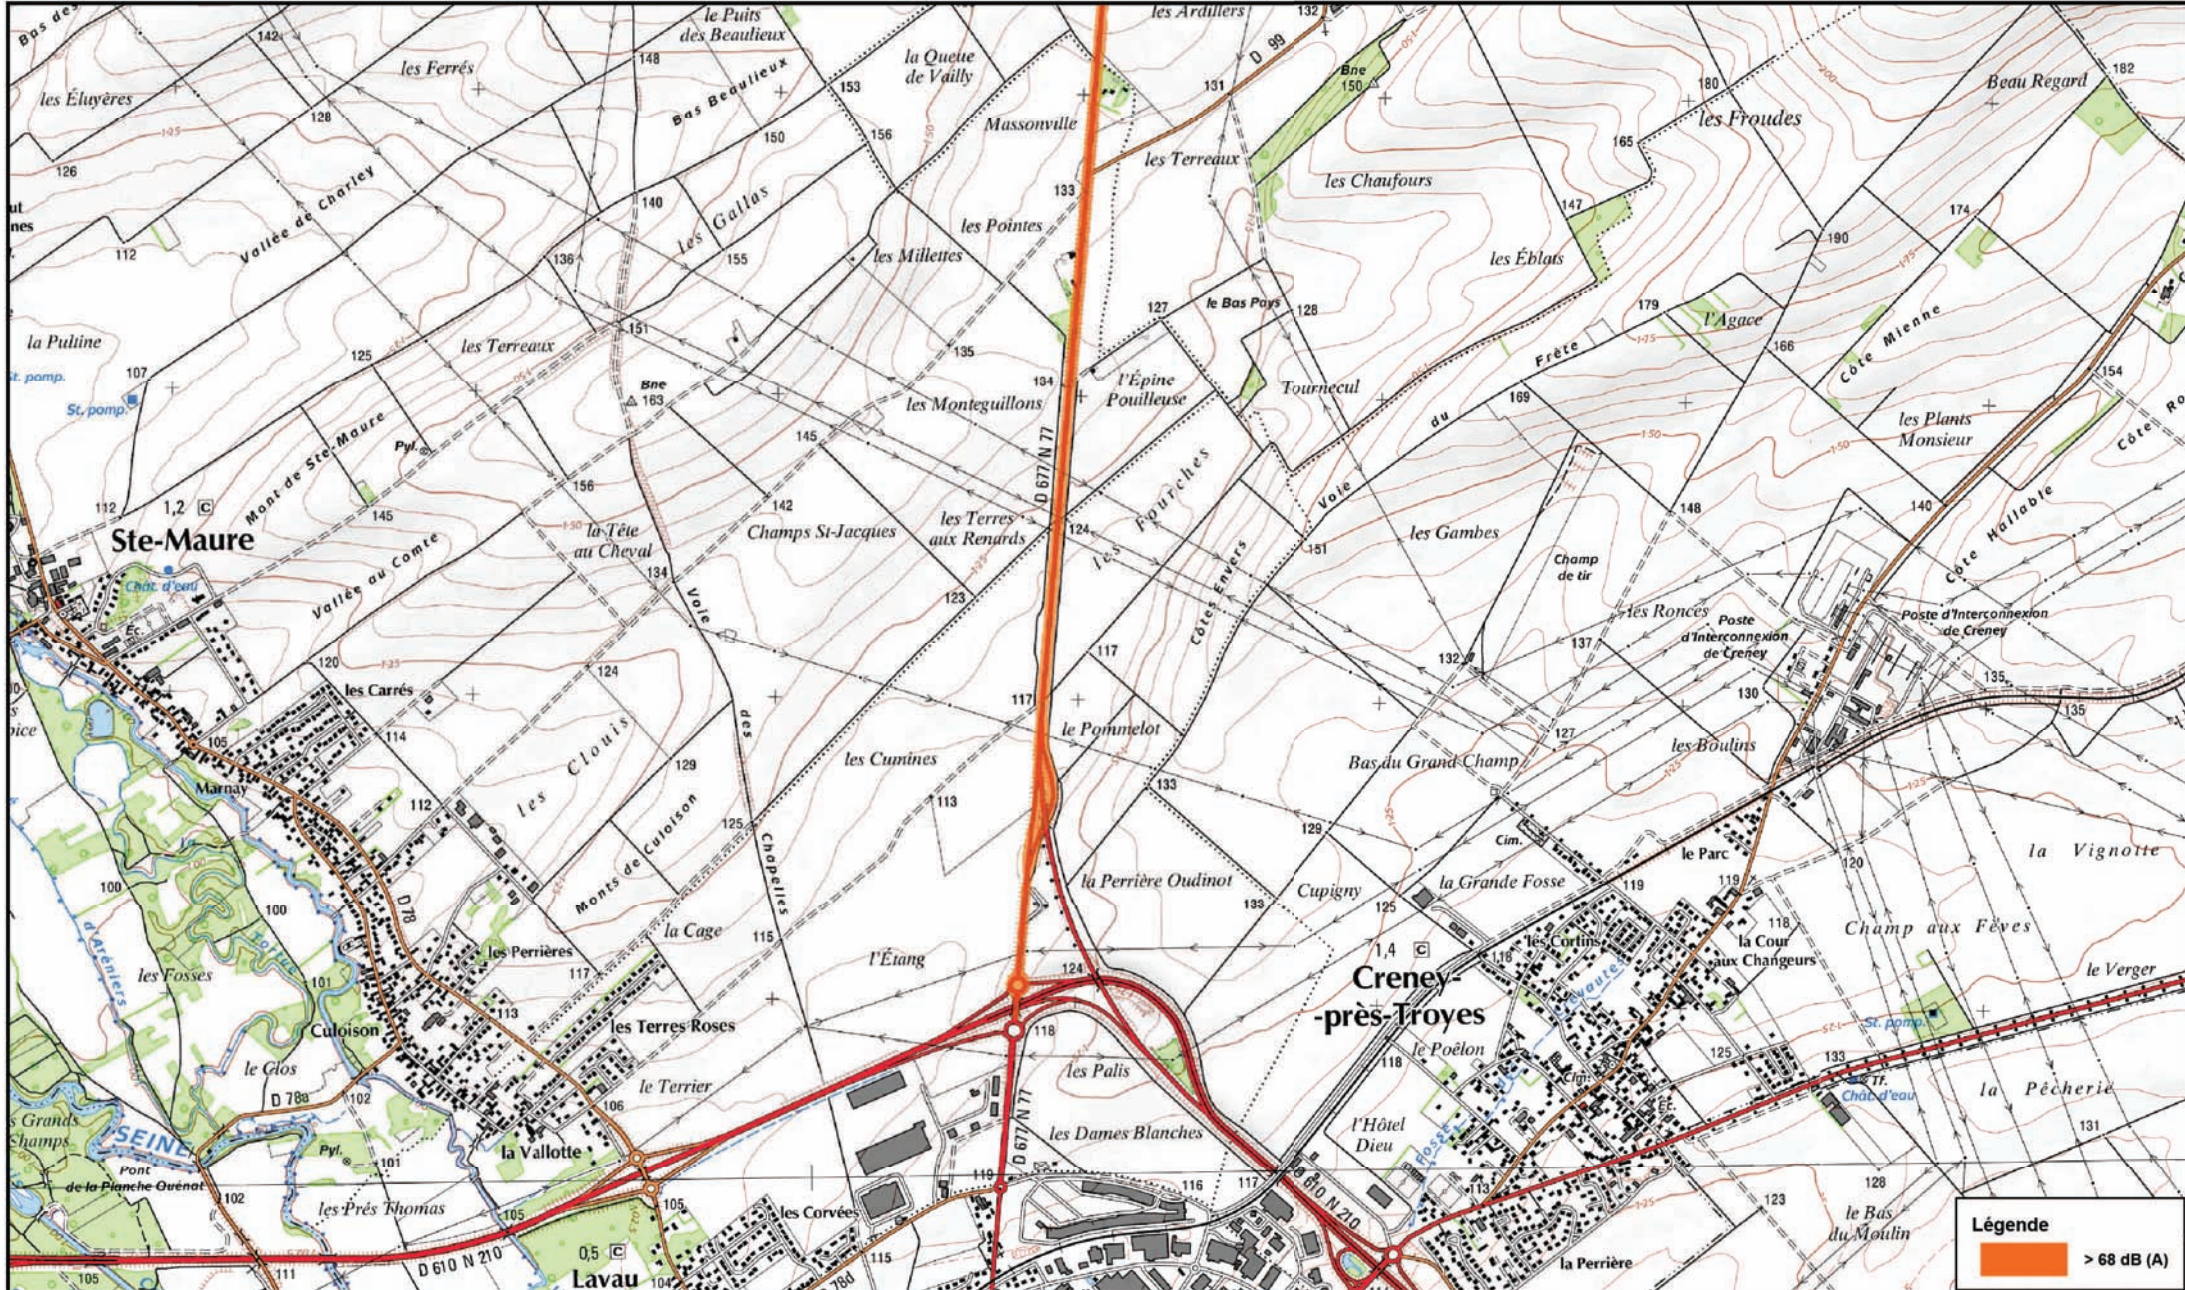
Bas des
142
les Éluyères
128
126
les Ferrés
148
le Puits des Beaulieux
Bas Beaulieux
150
la Queue de Vailly
153
156
Massonville
les Ardillers
132
D 99
131
Bne 150
180
les Froudes
165
Beau Regard
182
les Terreaux
133
les Chaufours
147
190
174
Vallée de Charley
140
Les Gallas
136
155
les Pointes
les Millettes
les Éblats
112
la Pulline
107
St. pomp.
125
les Terreaux
151
Bne 163
135
127
le Bas Pays
128
179
l'Agace
166
Côte Mienne
Frête
Tournecul
169
154
les Plants Monsieur
Mont de Ste-Maure
Pyl.
145
156
142
les Monteguillons
134
l'Épine Pouilleuse
les Fourches
Voie du
Côte
148
140
Côte Hallable
112
1,2
Ste-Maure
Chât. d'eau
145
la Tête au Cheval
Champs St-Jacques
les Terres aux Renards
D 677/N 77
124
151
les Gambes
Champ de tir
Vallée au Comte
134
123
Côtes Envers
les Ronces
Poste d'Interconnexion de Creney
Poste d'Interconnexion de Creney
120
les Carrés
124
Voie des Chapelles
117
132
137
135
130
135
105
114
les Clouis
129
117
le Pommelot
Bas du Grand Champ
127
les Boulins
Marnay
112
les Cumines
113
133
Monts de Culoison
125
129
Cim.
le Parc
la Vignotte
100
100
la Cage
la Perrière Oudinot
135
Cupigny
125
la Grande Fosse
119
119
120
D 78
115
les Perrières
l'Étang
1,4
les Cortins
118
la Cour aux Changeurs
Champ aux Fèves
les Fosses
117
124
Creney-près-Troyes
le Verger
Culoison
113
les Terres Roses
118
le Poêlon
St. pomp.
le Clos
le Terrier
les Palis
118
Cim.
125
133
Tr.
Chât. d'eau
la Pêcherie
D 78
102
106
l'Hôtel Dieu
131
les Grands Champs
SEINE
la Vallotte
les Dames Blanches
Pyl.
101
Pont de la Planche Ouénat
102
les Prés Thomas
105
105
les Corvées
119
116
117
D 610 N 210
113
123
128
le Bas du Moulin
D 610 N 210
0,5
Lavau
115
la Perrière
111
105
104
Légende
> 68 dB (A)